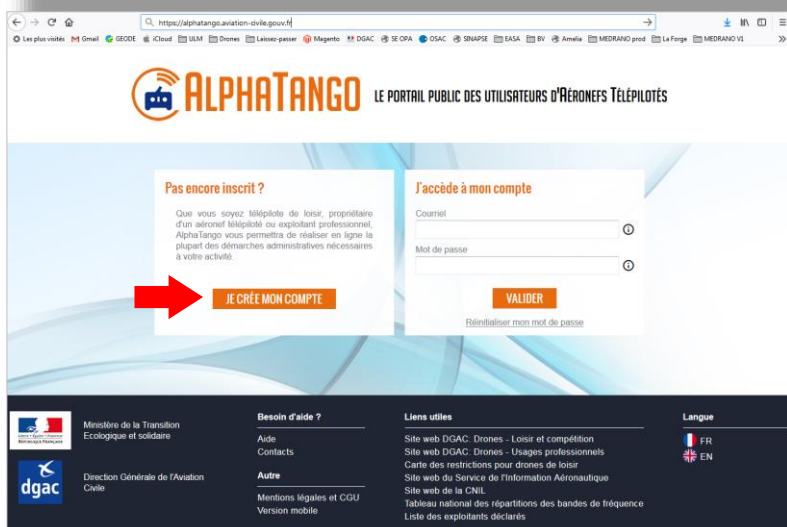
https://alphatango.aviation-civile.gouv.fr

Les plus visités Gmail GEODE iCloud ULM Drones Laissez-passer Magento DGAC SE OPA OSAC SINAPSE EASA BV Amelia MEDRANO prod La Forge MEDRANO V1

ALPHATANGO LE PORTAIL PUBLIC DES UTILISATEURS D'AÉRONEFS TÉLÉPILOTÉS

Pas encore inscrit ?

Que vous soyez télépilote de loisir, propriétaire d'un aéronef télépiloté ou exploitant professionnel, AlphaTango vous permettra de réaliser en ligne la plupart des démarches administratives nécessaires à votre activité.

JE CRÉE MON COMPTE

J'accède à mon compte

Courriel

Mot de passe

VALIDER

Réinitialiser mon mot de passe

Ministère de la Transition Ecologique et solidaire

Direction Générale de l'Aviation Civile

dgac

Besoin d'aide ?

Aide
Contacts

Autre

Mentions légales et CGU
Version mobile

Liens utiles

Site web DGAC: Drones - Loisir et compétition
Site web DGAC: Drones - Usages professionnels
Carte des restrictions pour drones de loisir
Site web du Service de l'Information Aéronautique
Site web de la CNIL
Tableau national des répartitions des bandes de fréquence
Liste des exploitants déclarés

Langue

FR
EN